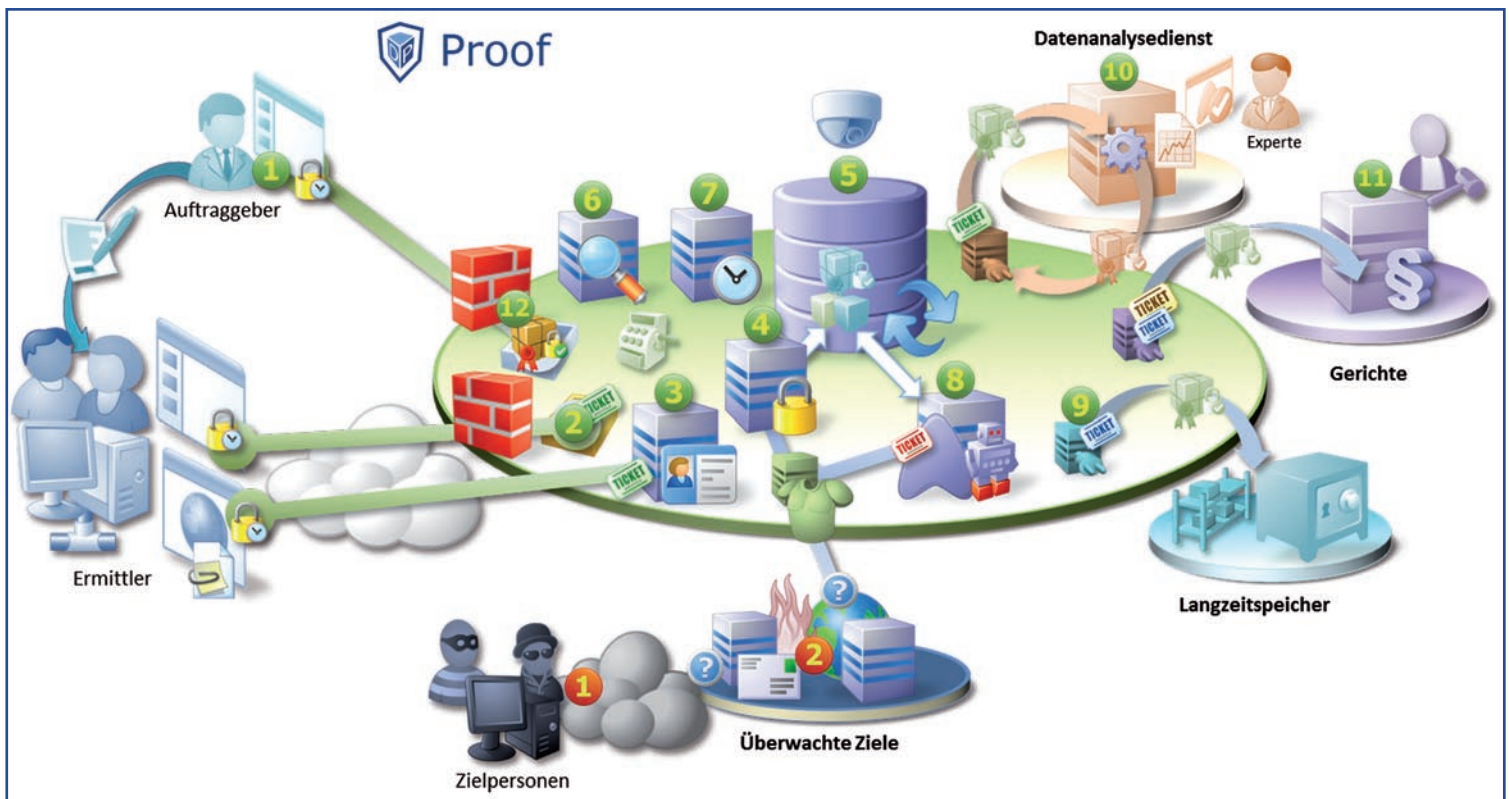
Proof

Datenanalysedienst

10

Experte

1

Auftraggeber

5

6

7

11

TICKET

12

4

Gerichte

TICKET

TICKET

8

9

TICKET

2

3

TICKET

TICKET

TICKET

Ermittler

Langzeitspeicher

?

?

2

1

Überwachte Ziele

Zielpersonen